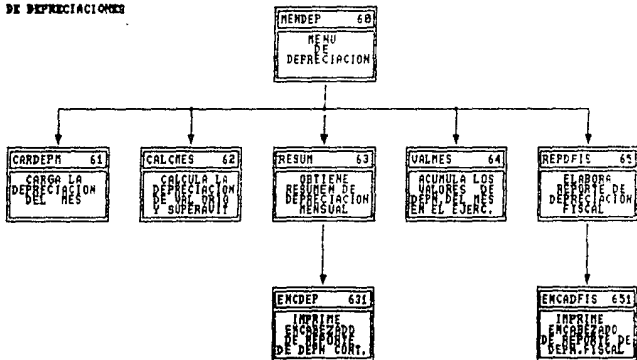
DE DEPRECIACIONES

MENDEP 60
MENU DE DEPRECIACION

CARDEPM 61
CARGA LA DEPRECIACION DEL MES

CALCMES 62
CALCULA LA DEPRECIACION DE VAL ORIG Y SUPERAVIT

RESUM 63
OBTIENE RESUMEN DE DEPRECIACION MENSUAL

VALMES 64
ACUMULA LOS VALORES DE DEPN DEL MES EN EL EJERC.

REPDFIS 65
ELABORA REPORTE DE DEPRECIACION FISCAL

ENCDEP 631
IMPRIME ENCABEZADO DE REPORTE DE DEPN CORT.

ENCADFIS 651
IMPRIME ENCABEZADO DE REPORTE DE DEPN.FISCAL